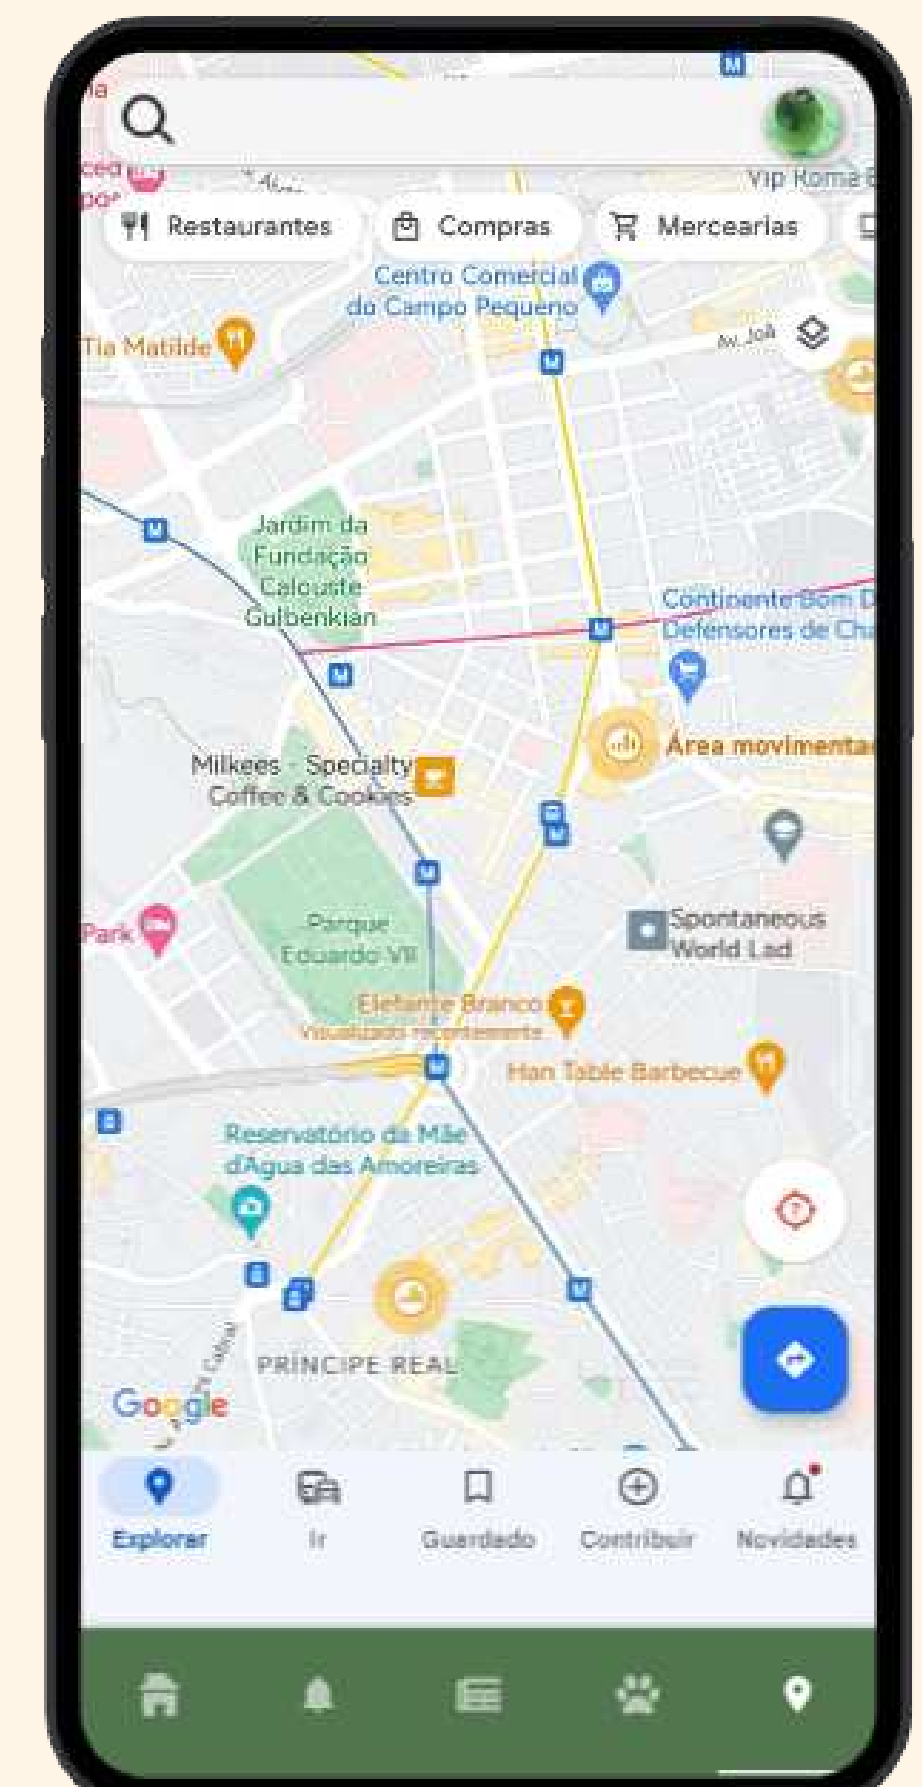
Vip Roma E

Restaurantes

Compras

Mercearias

Centro Comercial do Campo Pequeno

Tia Matilde

Av. João

Jardim da Fundação Calouste Gulbenkian

Continente Bom D Defensores de Cha

Área movimenta

Milkees - Specialty Coffee & Cookies

Spontaneous World Lad

Park

Parque Eduardo VII

Elefante Branco
Visualizado recentemente

Han Table Barbecue

Reservatório da Mãe d'Água das Amoreiras

PRÍNCIPE REAL

Google

Explorar

Ir

Guardado

Contribuir

Novidades